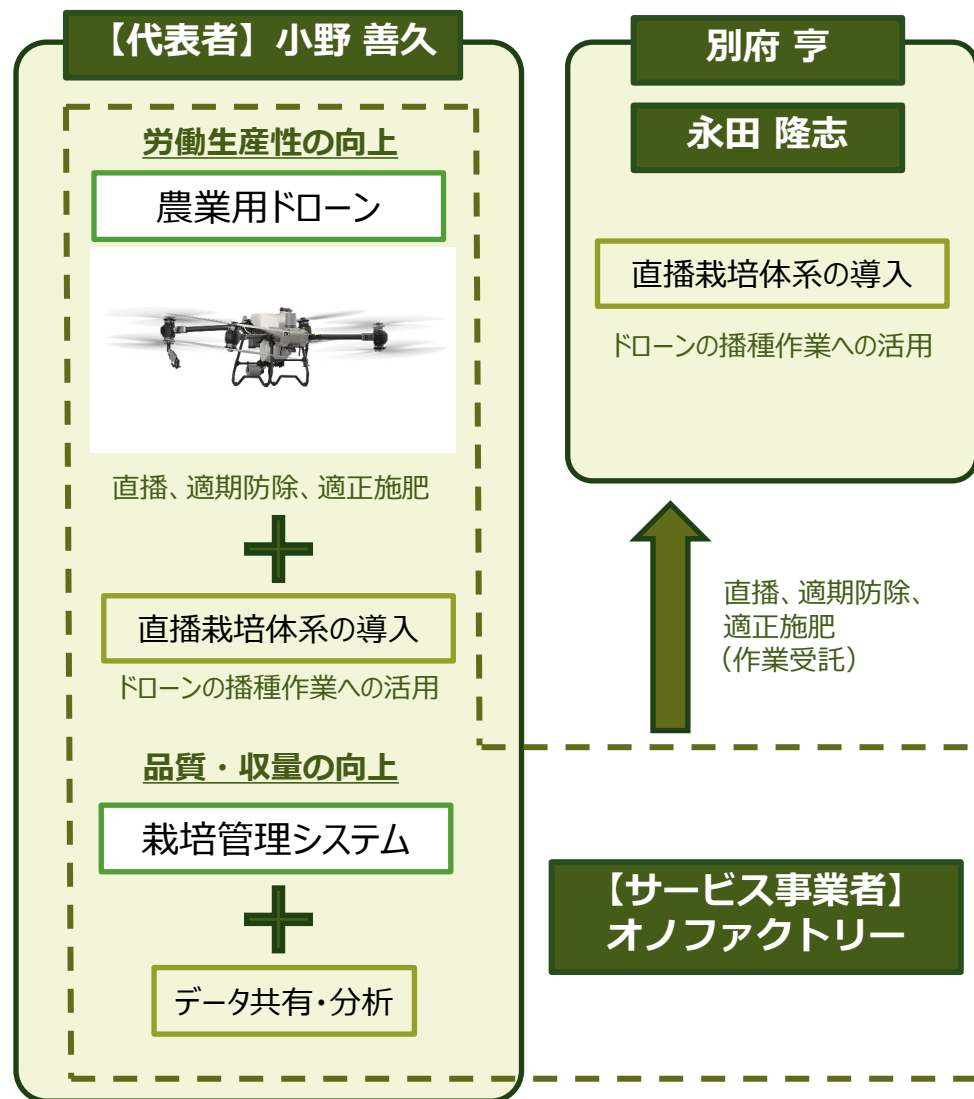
【代表者】小野 善久

労働生産性の向上

農業用ドローン

直播、適期防除、適正施肥

直播栽培体系の導入

ドローンの播種作業への活用

品質・収量の向上

栽培管理システム

データ共有・分析

別府 亨

永田 隆志

直播栽培体系の導入

ドローンの播種作業への活用

直播、適期防除、適正施肥（作業受託）

【サービス事業者】オノファクトリー